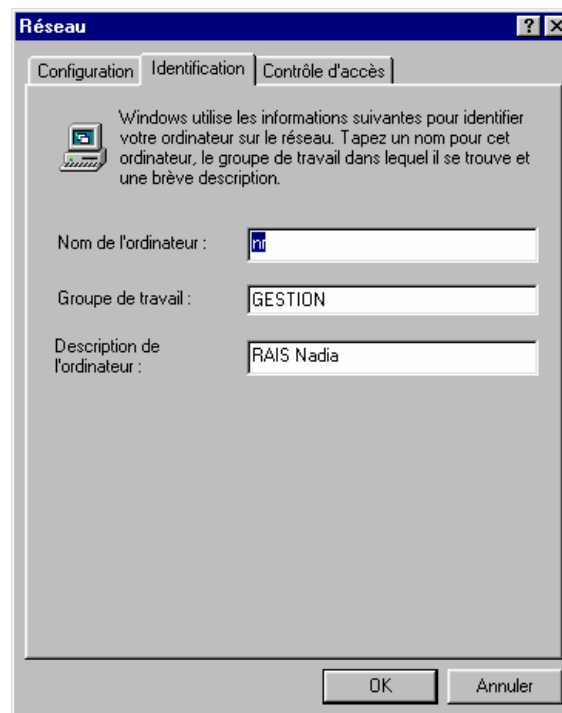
Réseau

?

Configuration | Identification | Contrôle d'accès

Windows utilise les informations suivantes pour identifier votre ordinateur sur le réseau. Tapez un nom pour cet ordinateur, le groupe de travail dans lequel il se trouve et une brève description.

Nom de l'ordinateur : nr

Groupe de travail : GESTION

Description de l'ordinateur : RAIS Nadia

OK

Annuler